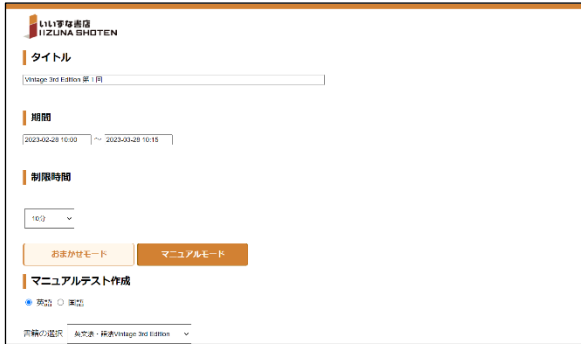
いいずな書店
IIZUNA SHOTEN

タイトル

Vintage 3rd Edition 第1回

期間

2023-02-28 10:00 〜 2023-03-28 10:15

制限時間

10分

おまかせモード
マニュアルモード

マニュアルテスト作成

英語 国語

書籍の選択 英文法・語法Vintage 3rd Edition